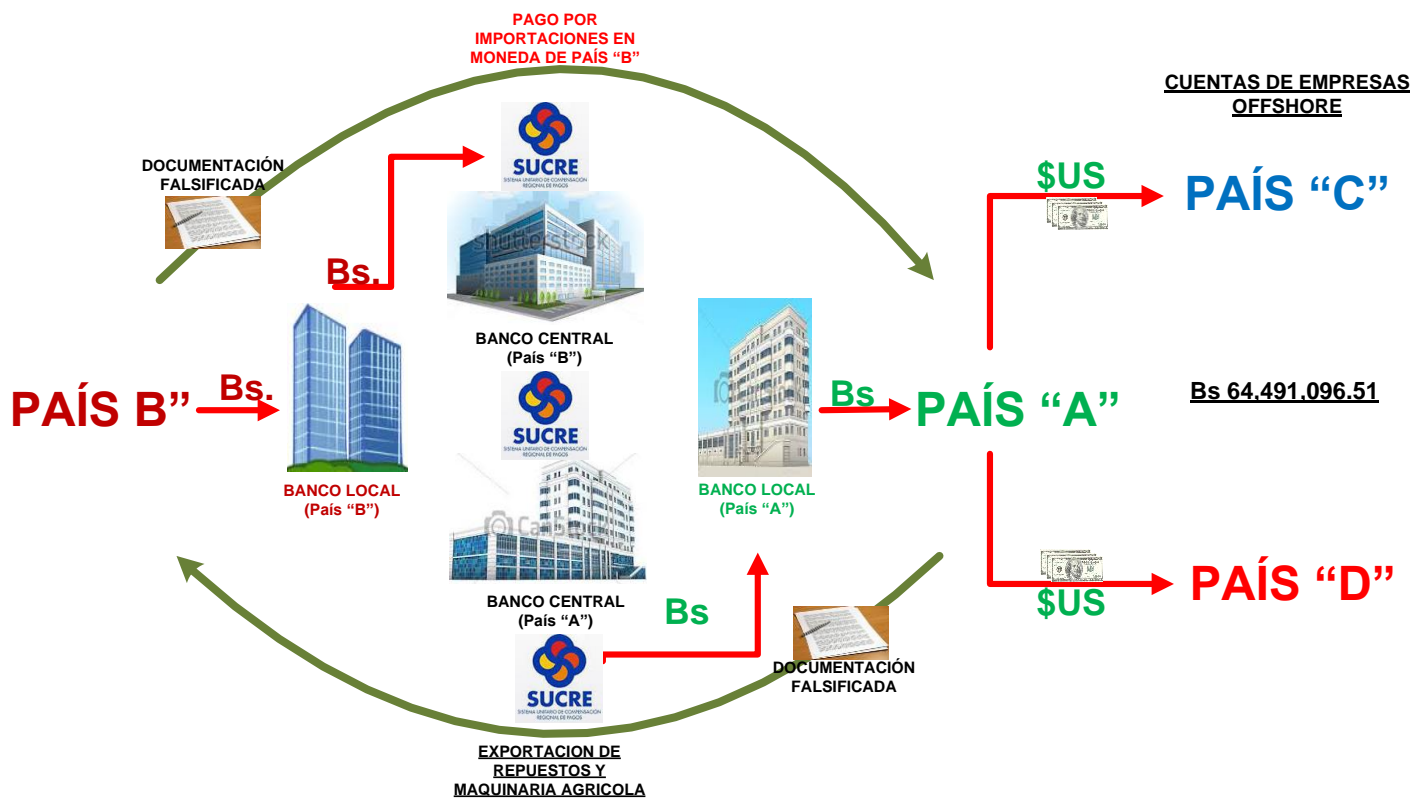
PAGO POR IMPORTACIONES EN MONEDA DE PAÍS "B"

CUENTAS DE EMPRESAS OFFSHORE

DOCUMENTACIÓN FALSIFICADA

SUCRE
SISTEMA UNITARIO DE COMPENSACIÓN REGIONAL DE PAGOS

$US

PAÍS "C"

Bs.

shutterstock

BANCO CENTRAL
(País "B")

PAÍS B"

Bs.

SUCRE
SISTEMA UNITARIO DE COMPENSACIÓN REGIONAL DE PAGOS

Bs

PAÍS "A"

Bs 64,491,096.51

BANCO LOCAL
(País "B")

BANCO LOCAL
(País "A")

BANCO CENTRAL
(País "A")

Bs

PAÍS "D"

$US

SUCRE
SISTEMA UNITARIO DE COMPENSACIÓN REGIONAL DE PAGOS

DOCUMENTACIÓN FALSIFICADA

EXPORTACION DE REPUESTOS Y MAQUINARIA AGRICOLA